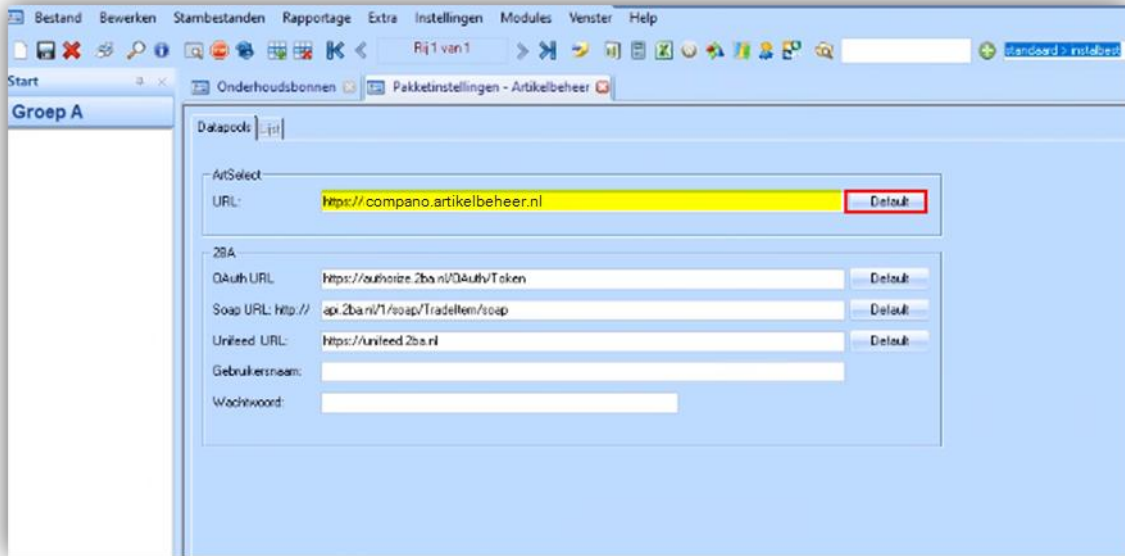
Bestand Bewerken Stambestanden Rapportage Extra Instellingen Modules Venster Help

Rij 1 van 1

standaard > instalbest

Start

Groep A

Onderhoudsbonnen

Pakketinstellingen - Artikelbeheer

Datapools

Lijst

ArtSelect

URL: https://compano.artikelbeheer.nl

Default

2BA

OAuth URL https://authorize.2ba.nl/OAuth/Token

Default

Soap URL: http:// api.2ba.nl/1/soap/TradeItem/soap

Default

Unifeed URL: https://unifeed.2ba.nl

Default

Gebruikersnaam:

Wachtwoord: